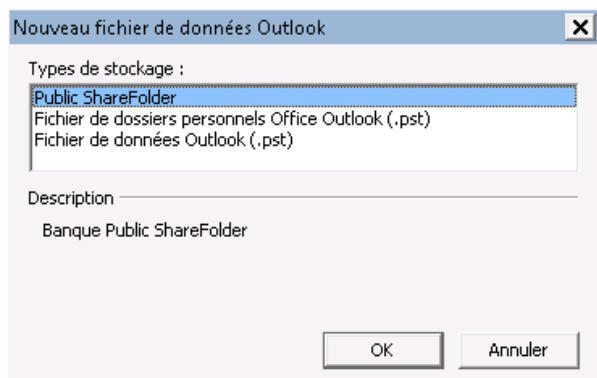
Nouveau fichier de données Outlook

Types de stockage :

Public ShareFolder
Fichier de dossiers personnels Office Outlook (.pst)
Fichier de données Outlook (.pst)

Description

Banque Public ShareFolder

OK

Annuler